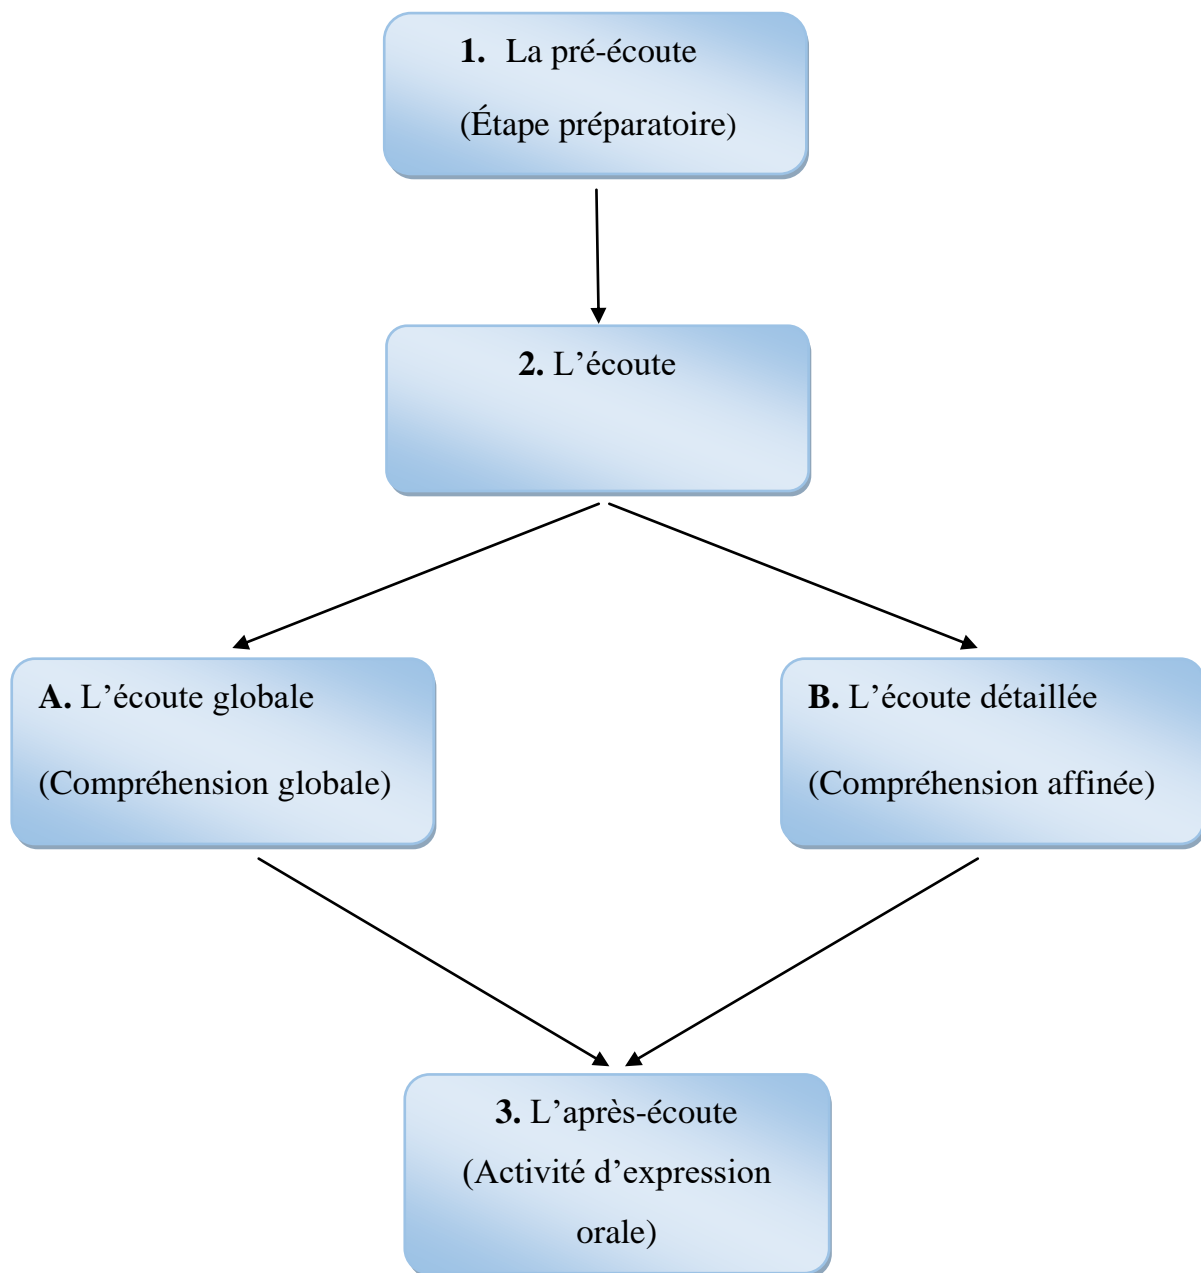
**1.** La pré-écoute

(Étape préparatoire)

**2.** L’écoute

**A.** L’écoute globale

(Compréhension globale)

**B.** L’écoute détaillée

(Compréhension affinée)

**3.** L’après-écoute

(Activité d’expression orale)